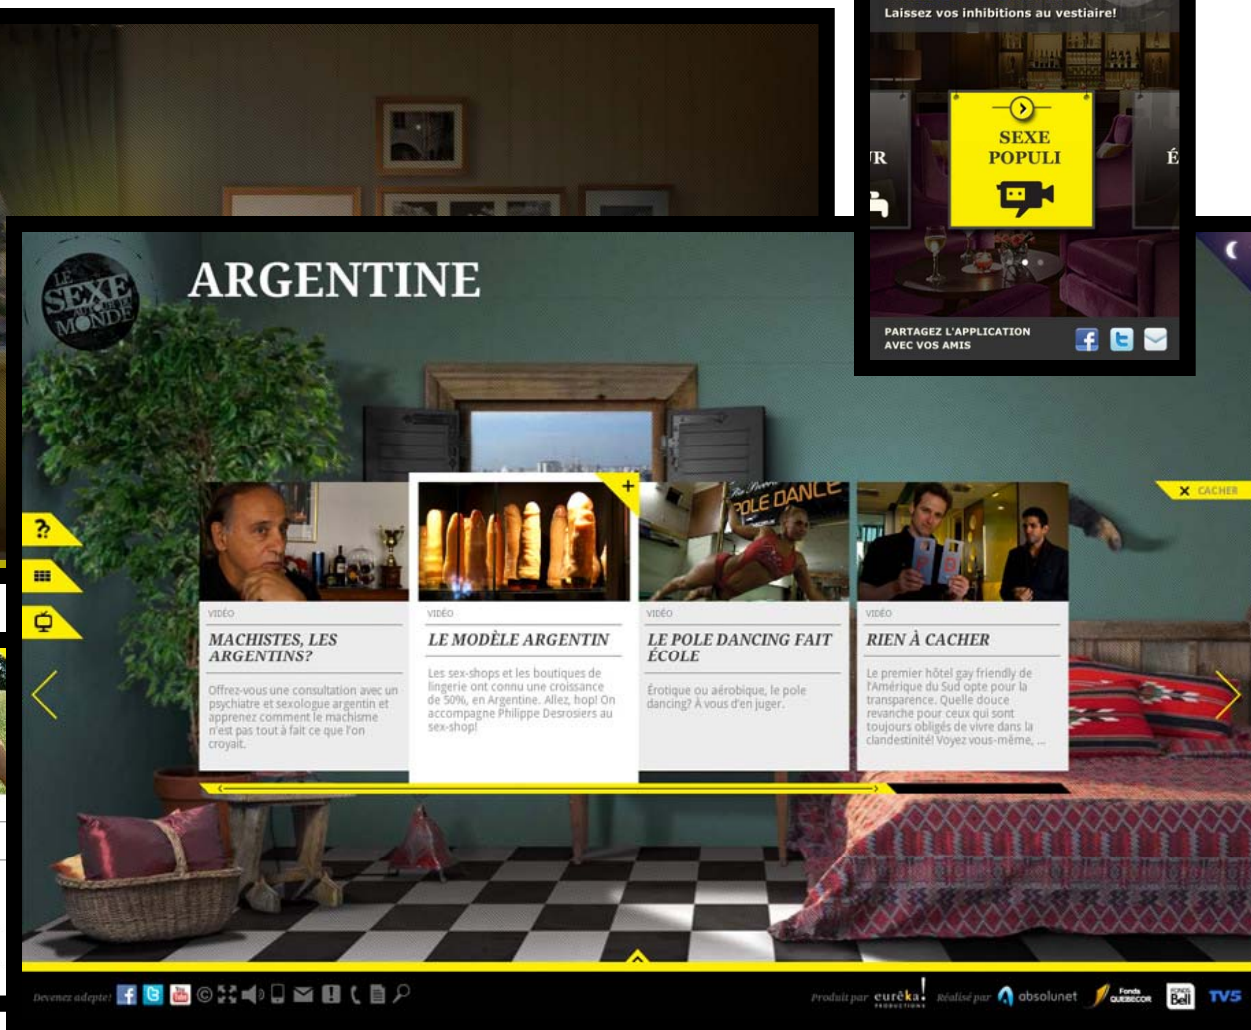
Laissez vos inhibitions au vestiaire!

R

SEXE POPULI

É

PARTAGEZ L'APPLICATION AVEC VOS AMIS

LE SEXE AUTOUR DU MONDE

ARGENTINE

CACHER

VIDÉO

MACHISTES, LES ARGENTINS?

Offrez-vous une consultation avec un psychiatre et sexologue argentin et apprenez comment le machisme n'est pas tout à fait ce que l'on croyait.

VIDÉO

LE MODÈLE ARGENTIN

Les sex-shops et les boutiques de lingerie ont connu une croissance de 50%, en Argentine. Allez, hop! On accompagne Philippe Desrosiers au sex-shop!

POLE DANCE

VIDÉO

LE POLE DANCING FAIT ÉCOLE

Érotique ou aérobique, le pole dancing? À vous d'en juger.

VIDÉO

RIEN À CACHER

Le premier hôtel gay friendly de l'Amérique du Sud opte pour la transparence. Quelle douce revanche pour ceux qui sont toujours obligés de vivre dans la clandestinité! Voyez vous-même, ...

Devenez adepte!

Produit par eurêka! PRODUCTIONS Réalisé par absolunet Fonds QUÉBECOR FONDS Bell TV5